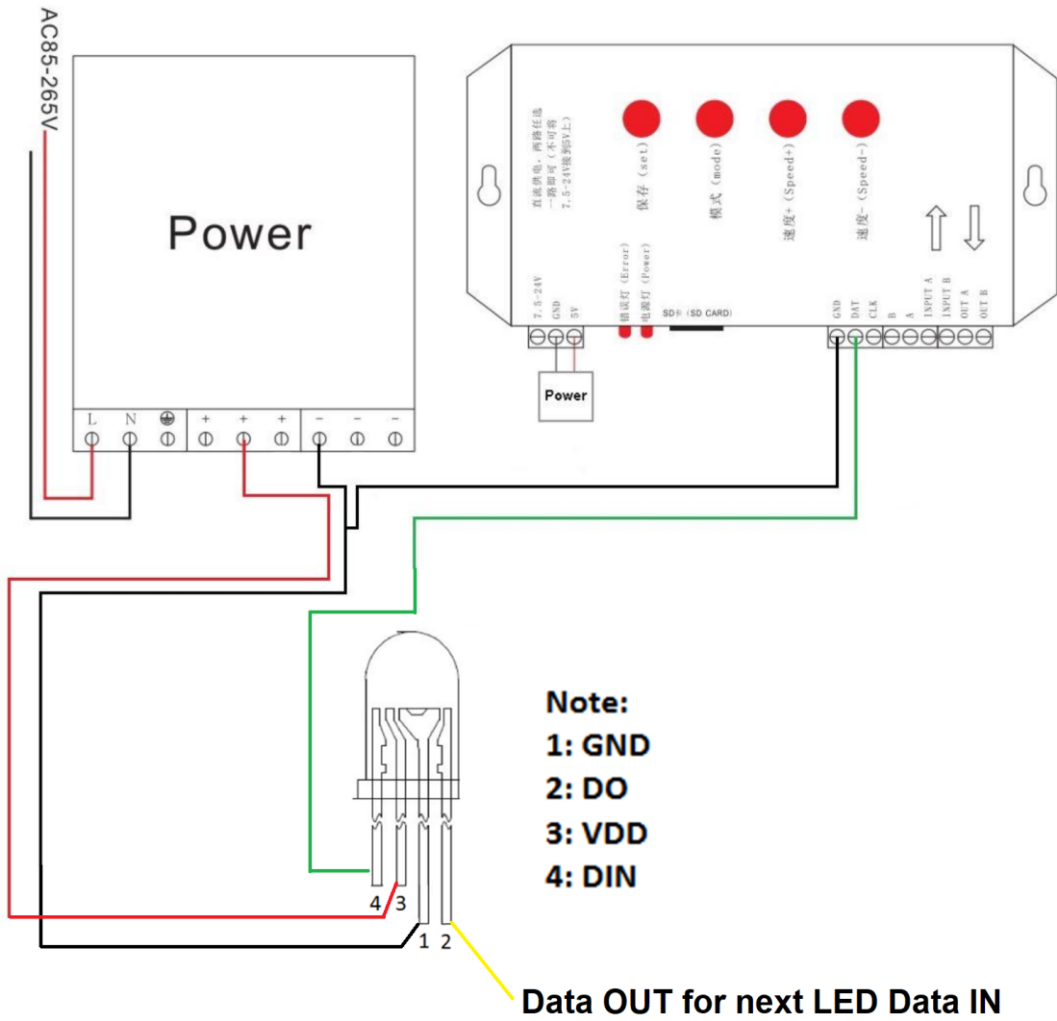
AC85-265V

Power

L N ⏚ + + + − − −

直流供电，两路任选一路即可（不可将7.5-24V接到5V上）

保存 (set)

模式 (mode)

速度+ (Speed+)

速度- (Speed-)

错误灯 (Error)

电源灯 (Power)

SD卡 (SD CARD)

7.5-24V GND 5V

Power

GND DAT CLK B A INPUT A INPUT B OUT A OUT B

4 3 1 2

Note:
1: GND
2: DO
3: VDD
4: DIN

Data OUT for next LED Data IN